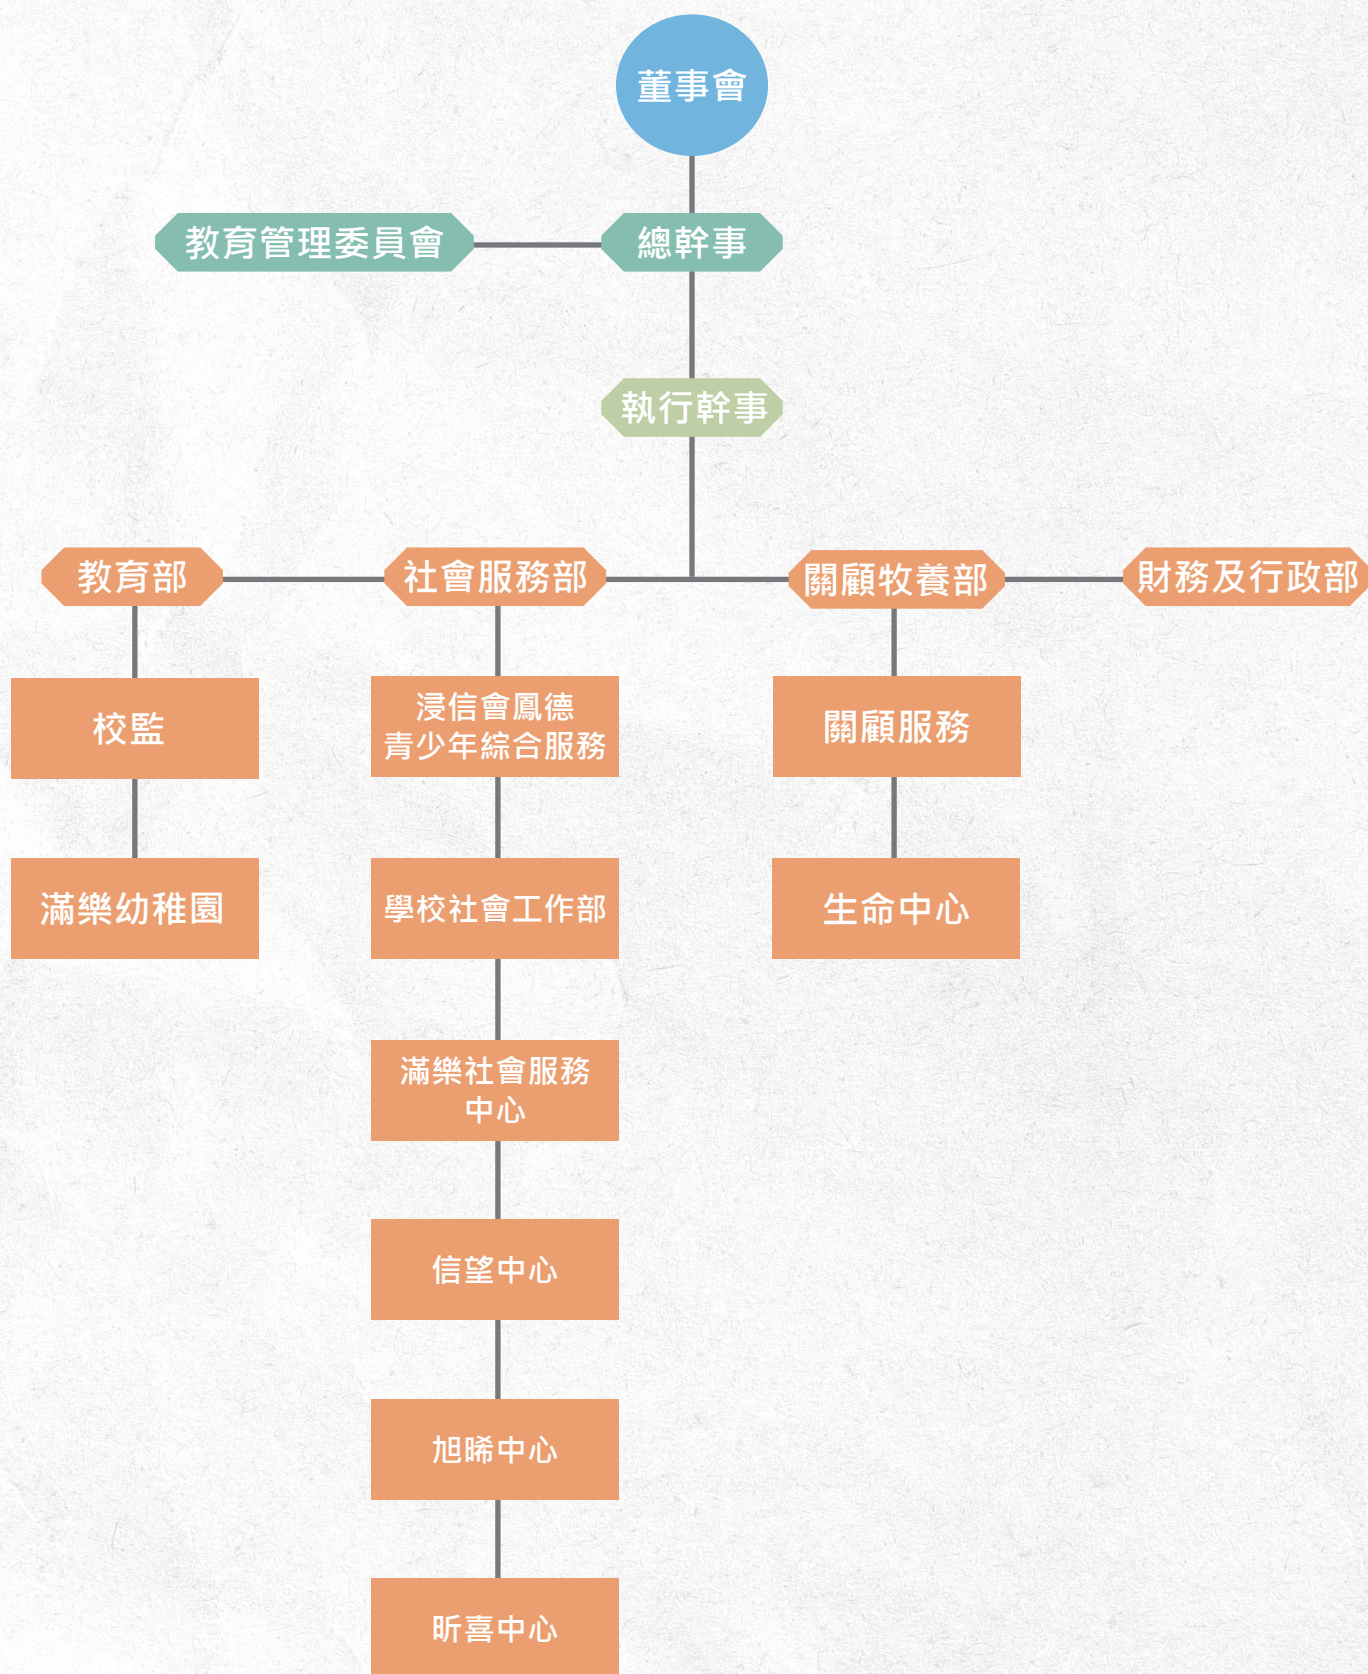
董事會

教育管理委員會

總幹事

執行幹事

教育部

社會服務部

關顧牧養部

財務及行政部

校監

滿樂幼稚園

浸信會鳳德
青少年綜合服務

學校社會工作部

滿樂社會服務
中心

信望中心

旭晞中心

昕喜中心

關顧服務

生命中心